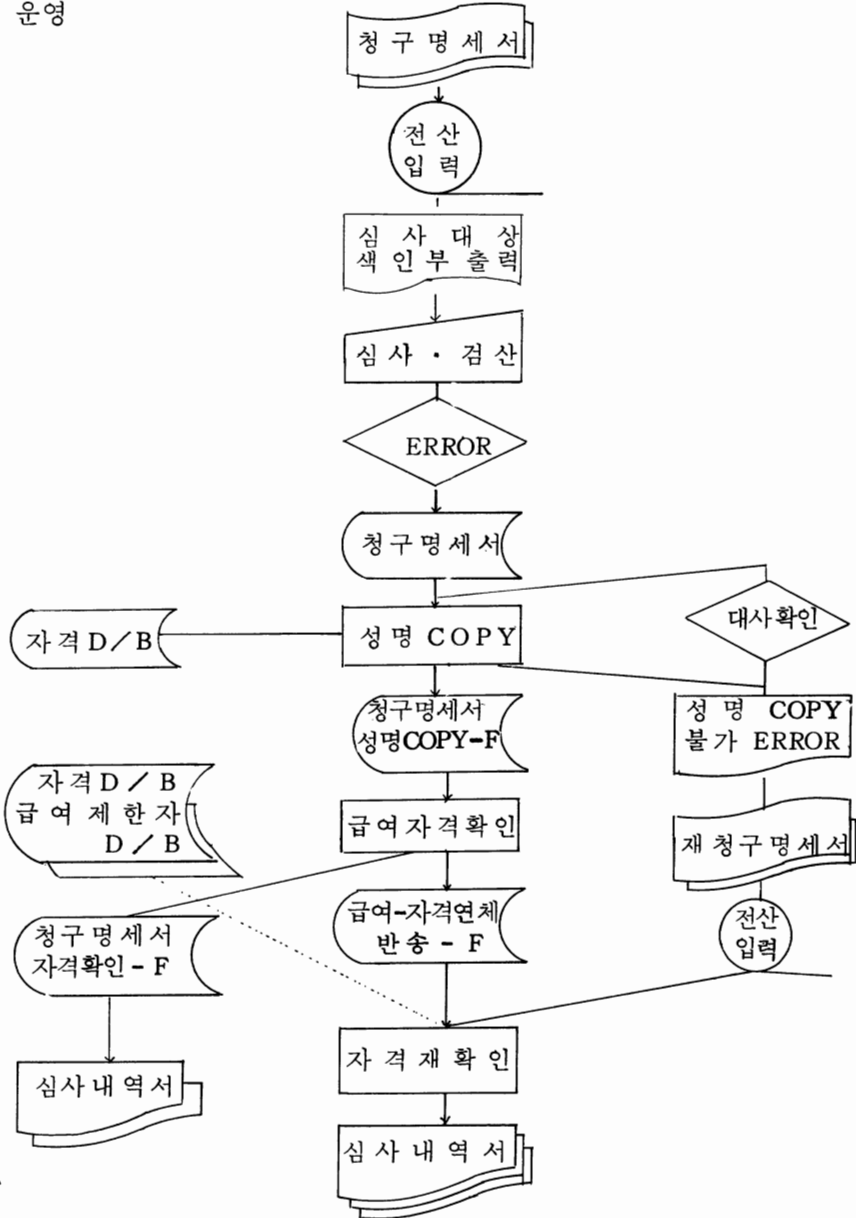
운영

청구명세서

전산 입력

심사대상 색인부 출력

심사 · 검산

ERROR

청구명세서

자격D/B

성명 COPY

대사확인

청구명세서 성명COPY-F

성명 COPY 불가 ERROR

자격D/B 급여제한자 D/B

급여자격확인

재청구명세서

청구명세서 자격확인-F

급여-자격연체 반송-F

전산 입력

심사내역서

자격재확인

심사내역서